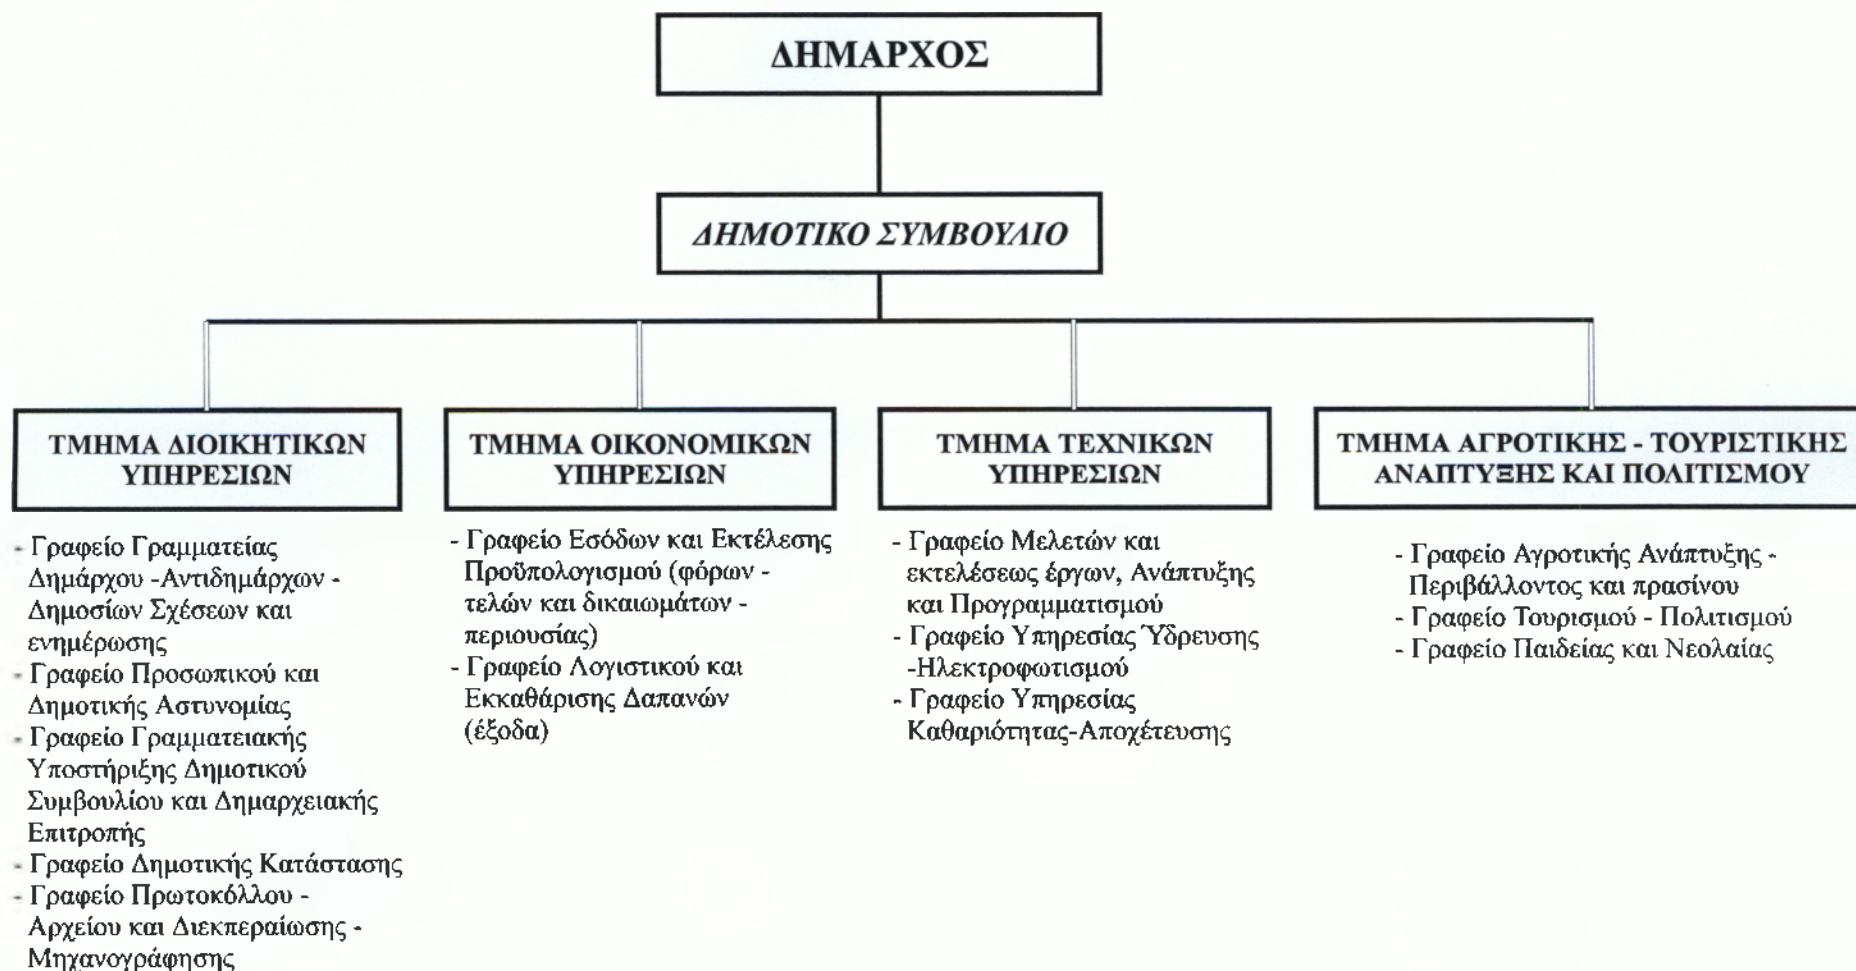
ΔΗΜΑΡΧΟΣ

ΔΗΜΟΤΙΚΟ ΣΥΜΒΟΥΛΙΟ

ΤΜΗΜΑ ΔΙΟΙΚΗΤΙΚΩΝ ΥΠΗΡΕΣΙΩΝ

- Γραφείο Γραμματείας Δημάρχου -Αντιδημάρχων - Δημοσίων Σχέσεων και ενημέρωσης
- Γραφείο Προσωπικού και Δημοτικής Αστυνομίας
- Γραφείο Γραμματειακής Υποστήριξης Δημοτικού Συμβουλίου και Δημαρχειακής Επιτροπής
- Γραφείο Δημοτικής Κατάστασης
- Γραφείο Πρωτοκόλλου - Αρχείου και Διεκπεραίωσης - Μηχανογράφησης

ΤΜΗΜΑ ΟΙΚΟΝΟΜΙΚΩΝ ΥΠΗΡΕΣΙΩΝ

- Γραφείο Εσόδων και Εκτέλεσης Προϋπολογισμού (φόρων - τελών και δικαιωμάτων - περιουσίας)
- Γραφείο Λογιστικού και Εκκαθάρισης Δαπανών (έξοδα)

ΤΜΗΜΑ ΤΕΧΝΙΚΩΝ ΥΠΗΡΕΣΙΩΝ

- Γραφείο Μελετών και εκτελέσεως έργων, Ανάπτυξης και Προγραμματισμού
- Γραφείο Υπηρεσίας Ύδρευσης -Ηλεκτροφωτισμού
- Γραφείο Υπηρεσίας Καθαριότητας-Αποχέτευσης

ΤΜΗΜΑ ΑΓΡΟΤΙΚΗΣ - ΤΟΥΡΙΣΤΙΚΗΣ ΑΝΑΠΤΥΞΗΣ ΚΑΙ ΠΟΛΙΤΙΣΜΟΥ

- Γραφείο Αγροτικής Ανάπτυξης - Περιβάλλοντος και πρασίνου
- Γραφείο Τουρισμού - Πολιτισμού
- Γραφείο Παιδείας και Νεολαίας